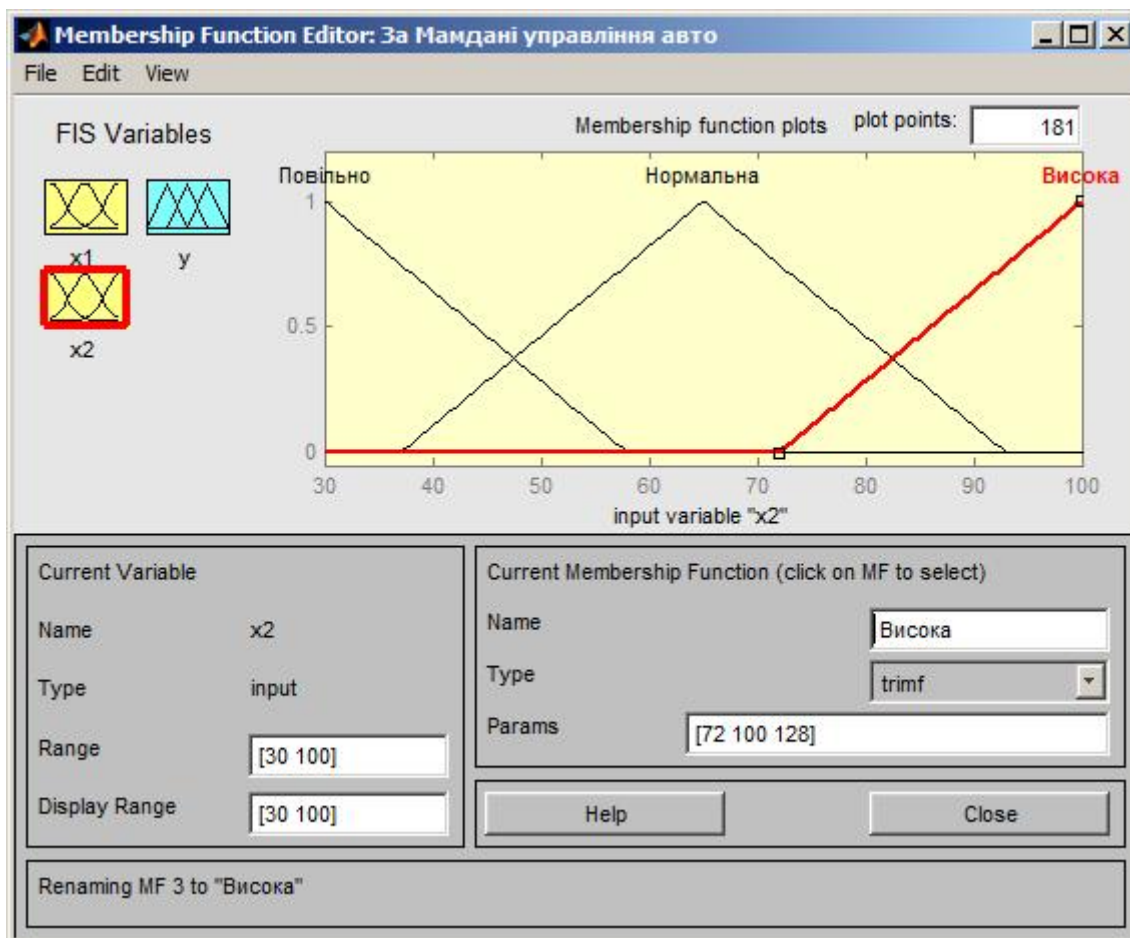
Membership Function Editor: За Мамдані управління авто

File Edit View

FIS Variables

x1 y

x2

Membership function plots plot points: 181

Повільно Нормальна Висока

1

0.5

0

30 40 50 60 70 80 90 100

input variable "x2"

Current Variable

Name x2

Type input

Range [30 100]

Display Range [30 100]

Current Membership Function (click on MF to select)

Name Висока

Type trimf

Params [72 100 128]

Help Close

Renaming MF 3 to "Висока"